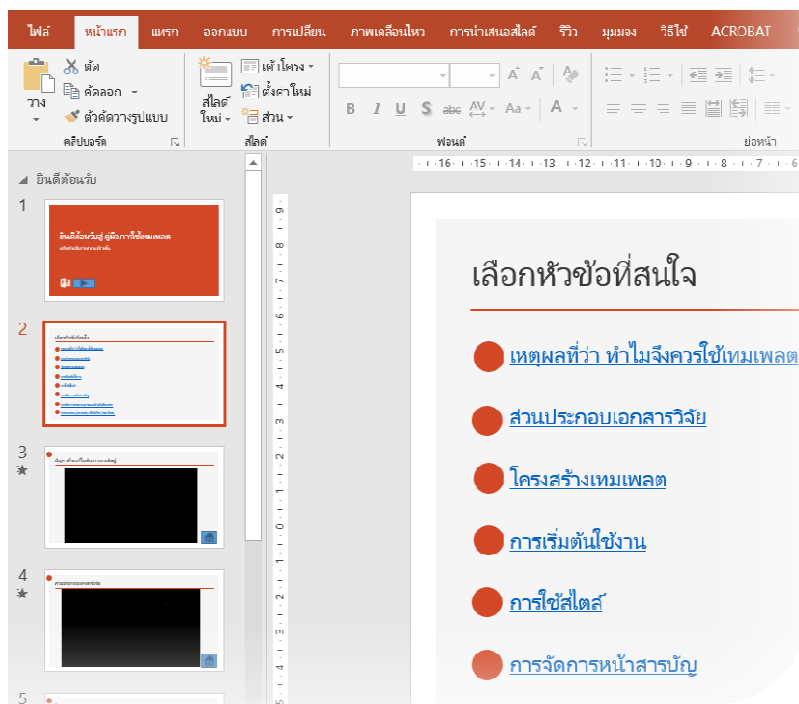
ไฟล์ หน้าแรก แทรก ออกแบบ การเปลี่ยน ภาพเคลื่อนไหว การนำเสนอสไลด์ รีวิว มุมมอง วิธีใช้ ACROBAT

วาง ตัด คัดลอก ตัวคัดวางรูปแบบ คลิปบอร์ด
สไลด์ใหม่ เค้าโครง ตั้งค่าใหม่ ส่วน สไลด์
B I U S abc AV Aa A
ฟอนต์
ย่อหน้า

ยินดีต้อนรับ

1
ยินดีต้อนรับสู่คู่มือการใช้เทมเพลต

2

3

4

5

เลือกหัวข้อที่สนใจ

เหตุผลที่ว่า ทำไมจึงควรใช้เทมเพลต

ส่วนประกอบเอกสารวิจัย

โครงสร้างเทมเพลต

การเริ่มต้นใช้งาน

การใช้สไตล์

การจัดการหน้าสารบัญ